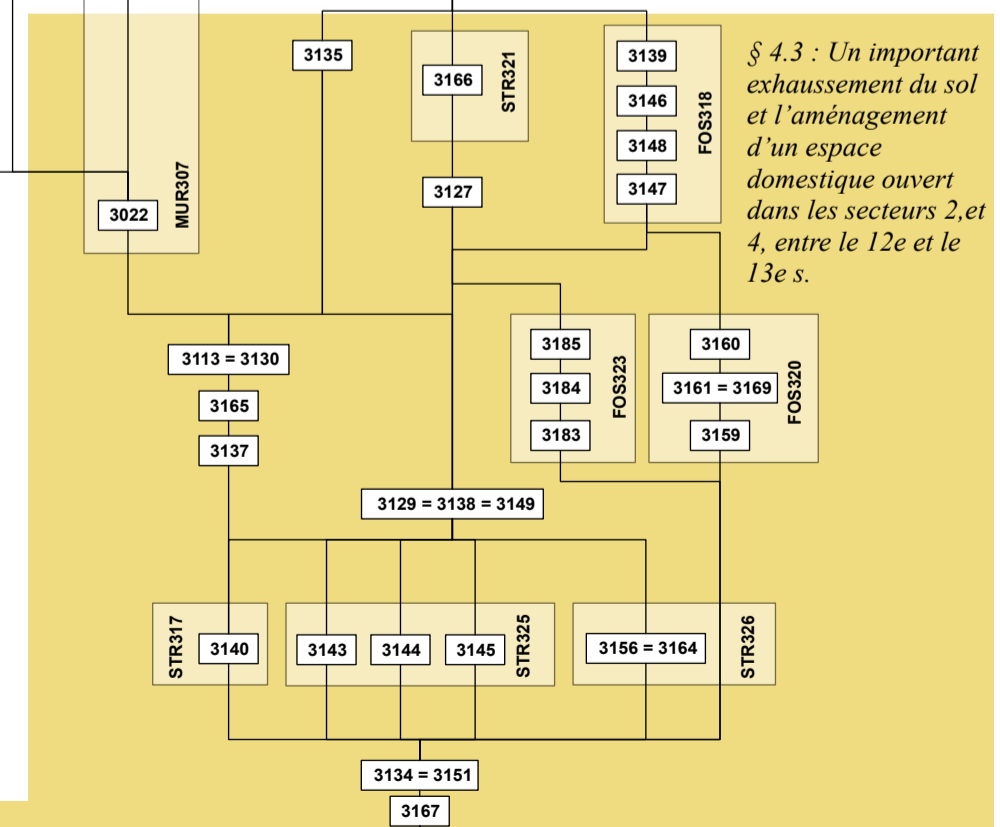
§ 4.3 : Un important exhaussement du sol et l'aménagement d'un espace domestique ouvert dans les secteurs 2,et 4, entre le 12e et le 13e s.

3135

STR321
3166

3127

FOS318
3139
3146
3148
3147

MUR307
3022

3113 = 3130
3165
3137

FOS323
3185
3184
3183

FOS320
3160
3161 = 3169
3159

3129 = 3138 = 3149

STR317
3140

STR325
3143
3144
3145

STR326
3156 = 3164

3134 = 3151
3167